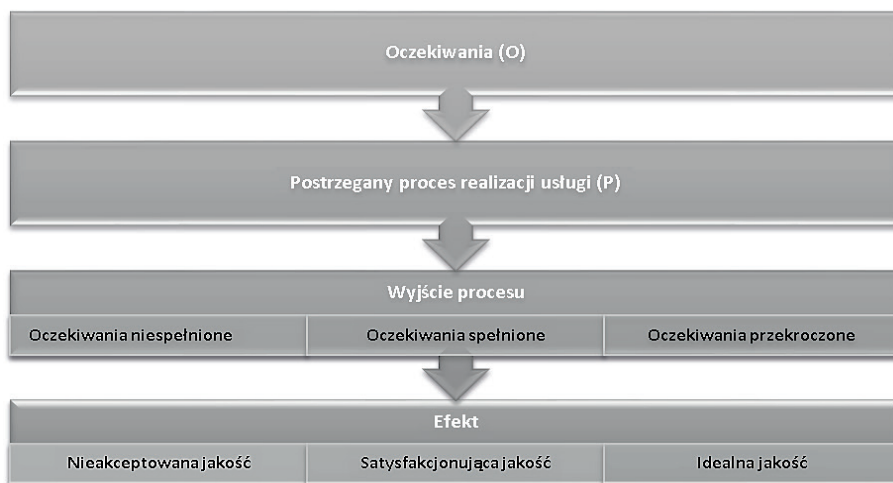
Oczekiwania (O)

Postrzegany proces realizacji usługi (P)

Wyjście procesu

| Oczekiwania niespełnione | Oczekiwania spełnione | Oczekiwania przekroczone |
|---|---|---|

Efekt

| Nieakceptowana jakość | Satysfakcjonująca jakość | Idealna jakość |
|---|---|---|